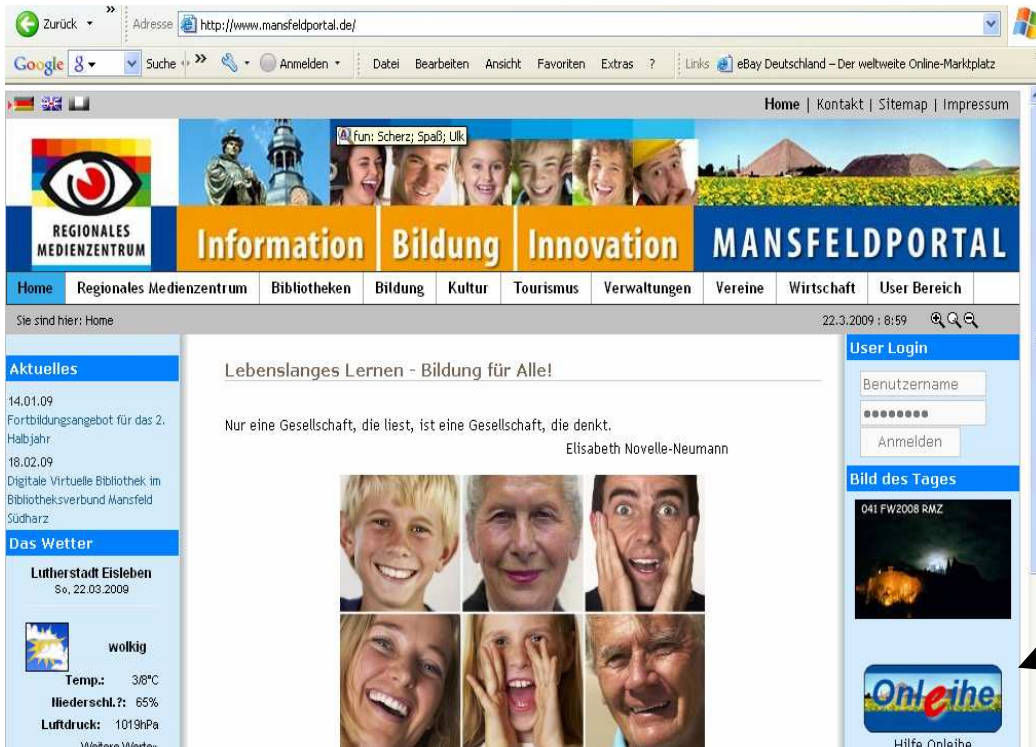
Zurück

Adresse http://www.mansfeldportal.de/

Google 8 Suche Anmelden Datei Bearbeiten Ansicht Favoriten Extras ? Links eBay Deutschland – Der weltweite Online-Marktplatz

Home | Kontakt | Sitemap | Impressum

fun: Scherz; Spaß; Ulk

REGIONALES MEDIENZENTRUM

Information Bildung Innovation MANSFELDPORTAL

Home | Regionales Medienzentrum | Bibliotheken | Bildung | Kultur | Tourismus | Verwaltungen | Vereine | Wirtschaft | User Bereich

Sie sind hier: Home

22.3.2009 : 8:59

Aktuelles

14.01.09
Fortbildungsangebot für das 2. Halbjahr

18.02.09
Digitale Virtuelle Bibliothek im Bibliotheksverbund Mansfeld Südharz

Das Wetter

Lutherstadt Eisleben
So, 22.03.2009

wolkig

Temp.: 3/8°C
Niederschl.?: 65%
Luftdruck: 1019hPa
Weitere Werte

Lebenslanges Lernen - Bildung für Alle!

Nur eine Gesellschaft, die liest, ist eine Gesellschaft, die denkt.
Elisabeth Novelle-Neumann

User Login

Benutzername

••••••••

Anmelden

Bild des Tages

041 FW2008 RMZ

Onleihe

Hilfe Onleihe